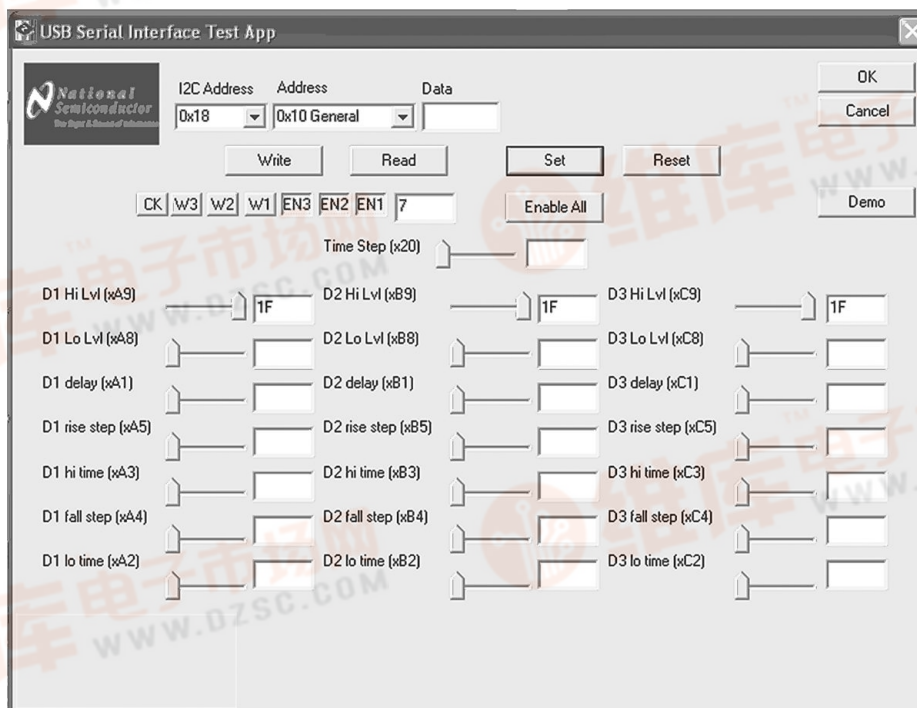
USB Serial Interface Test App

National Semiconductor

I2C Address
0x18

Address
0x10 General

Data

OK

Cancel

Write

Read

Set

Reset

CK W3 W2 W1 EN3 EN2 EN1 7

Enable All

Demo

Time Step (x20)

D1 Hi Lvl (xA9) 1F
D2 Hi Lvl (xB9) 1F
D3 Hi Lvl (xC9) 1F

D1 Lo Lvl (xA8)
D2 Lo Lvl (xB8)
D3 Lo Lvl (xC8)

D1 delay (xA1)
D2 delay (xB1)
D3 delay (xC1)

D1 rise step (xA5)
D2 rise step (xB5)
D3 rise step (xC5)

D1 hi time (xA3)
D2 hi time (xB3)
D3 hi time (xC3)

D1 fall step (xA4)
D2 fall step (xB4)
D3 fall step (xC4)

D1 lo time (xA2)
D2 lo time (xB2)
D3 lo time (xC2)

WWW.DZSC.COM